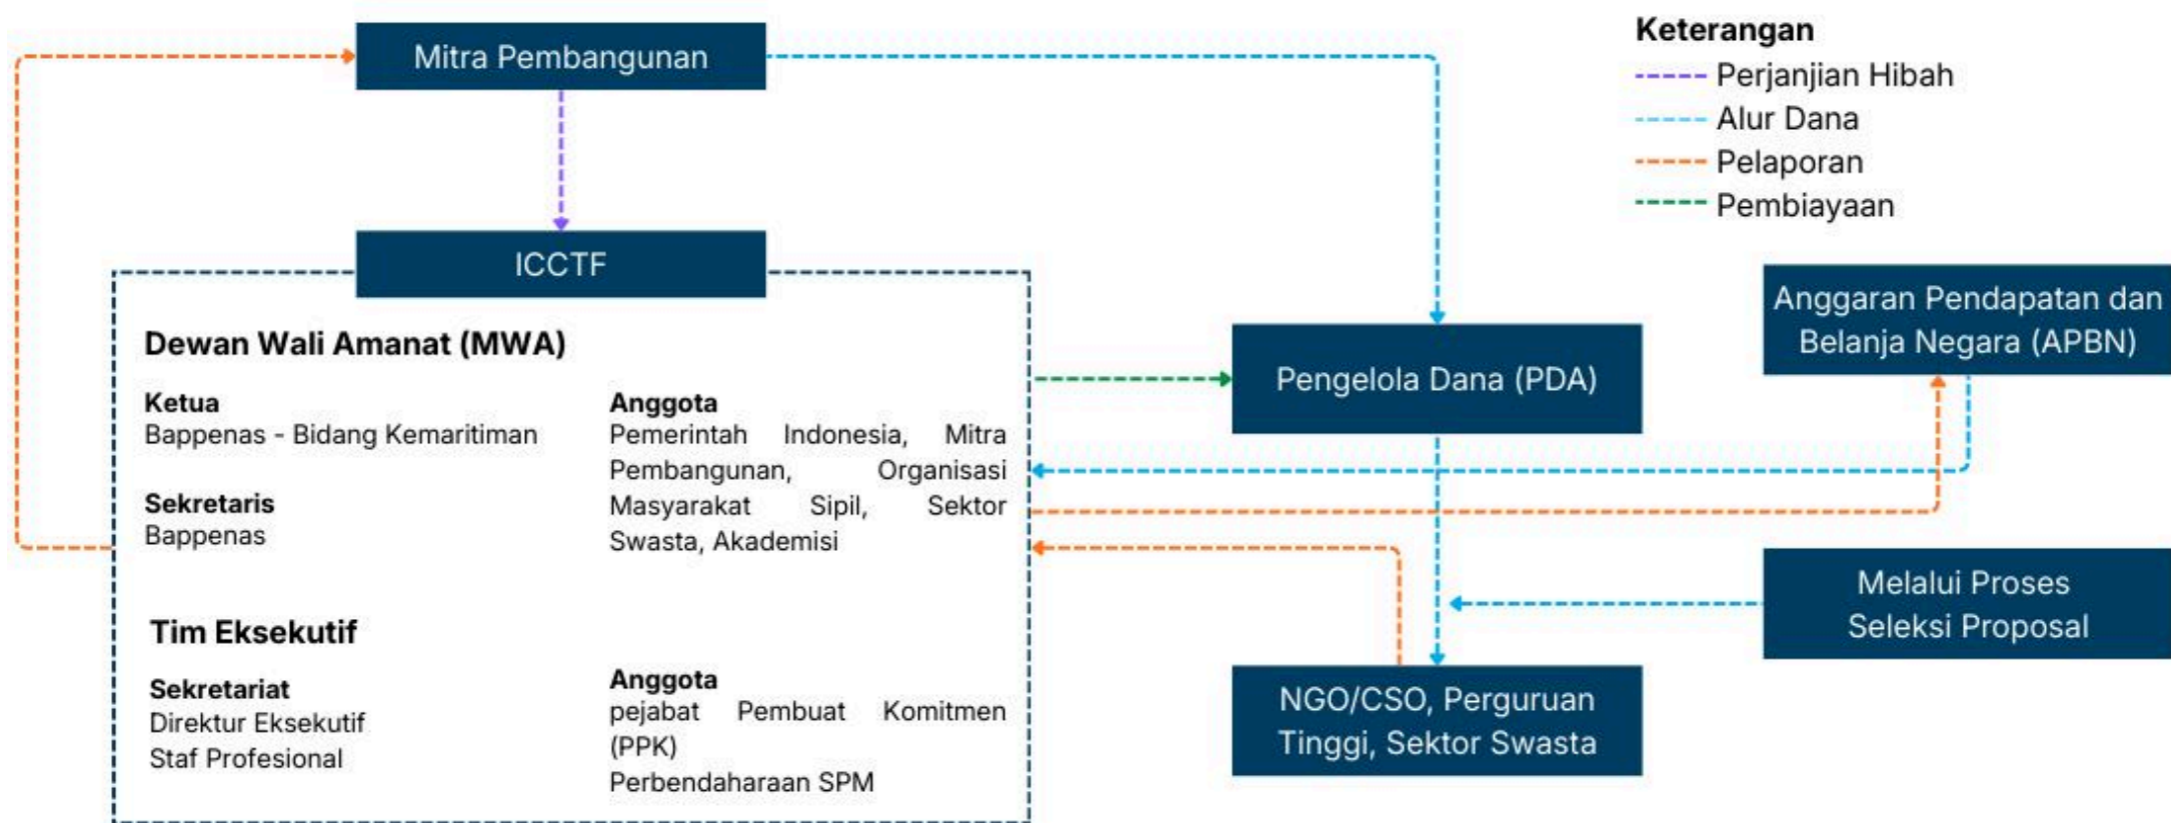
Mitra Pembangunan

Keterangan
Perjanjian Hibah
Alur Dana
Pelaporan
Pembiayaan

ICCTF

Dewan Wali Amanat (MWA)

Ketua
Bappenas - Bidang Kemaritiman

Sekretaris
Bappenas

Anggota
Pemerintah Indonesia, Mitra Pembangunan, Organisasi Masyarakat Sipil, Sektor Swasta, Akademisi

Tim Eksekutif

Sekretariat
Direktur Eksekutif
Staf Profesional

Anggota
pejabat Pembuat Komitmen (PPK)
Perbendaharaan SPM

Pengelola Dana (PDA)

Anggaran Pendapatan dan Belanja Negara (APBN)

Melalui Proses Seleksi Proposal

NGO/CSO, Perguruan Tinggi, Sektor Swasta